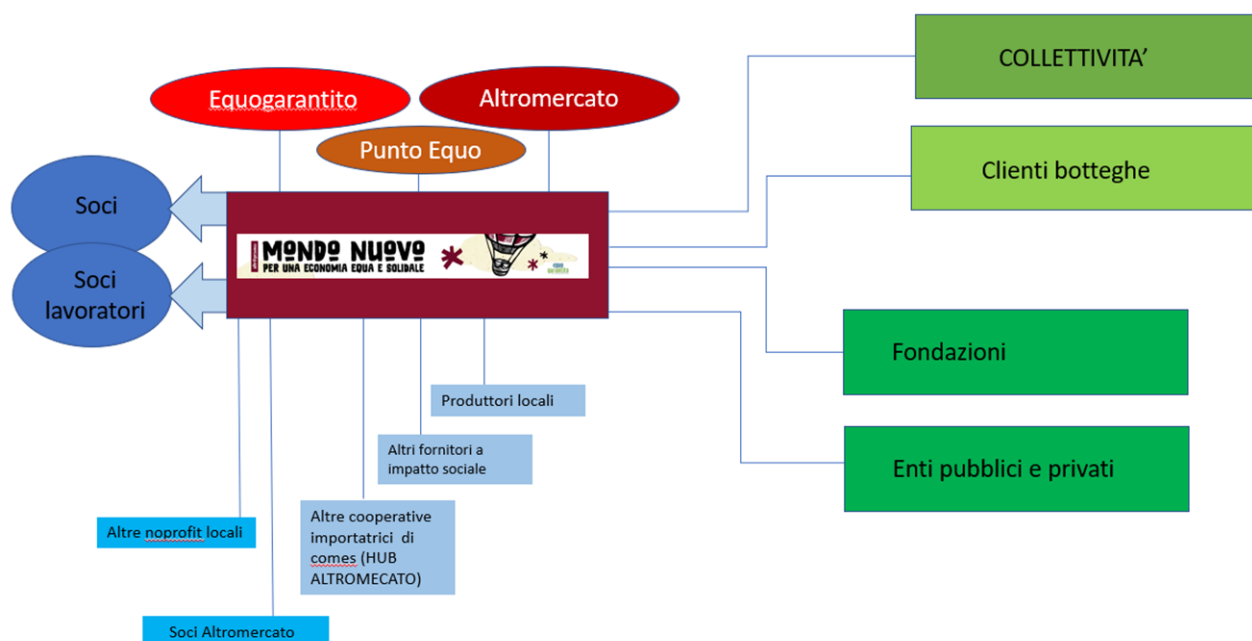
COLLETTIVITA'

Equogarantito

Altromercato

Punto Equo

Clienti botteghe

Soci

Soci lavoratori

MONDO NUOVO
PER UNA ECONOMIA EQUA E SOLIDALE

Fondazioni

Produttori locali

Altri fornitori a impatto sociale

Enti pubblici e privati

Altre cooperative importatrici di comes (HUB ALTROMECATO)

Altre noprofit locali

Soci Altromercato